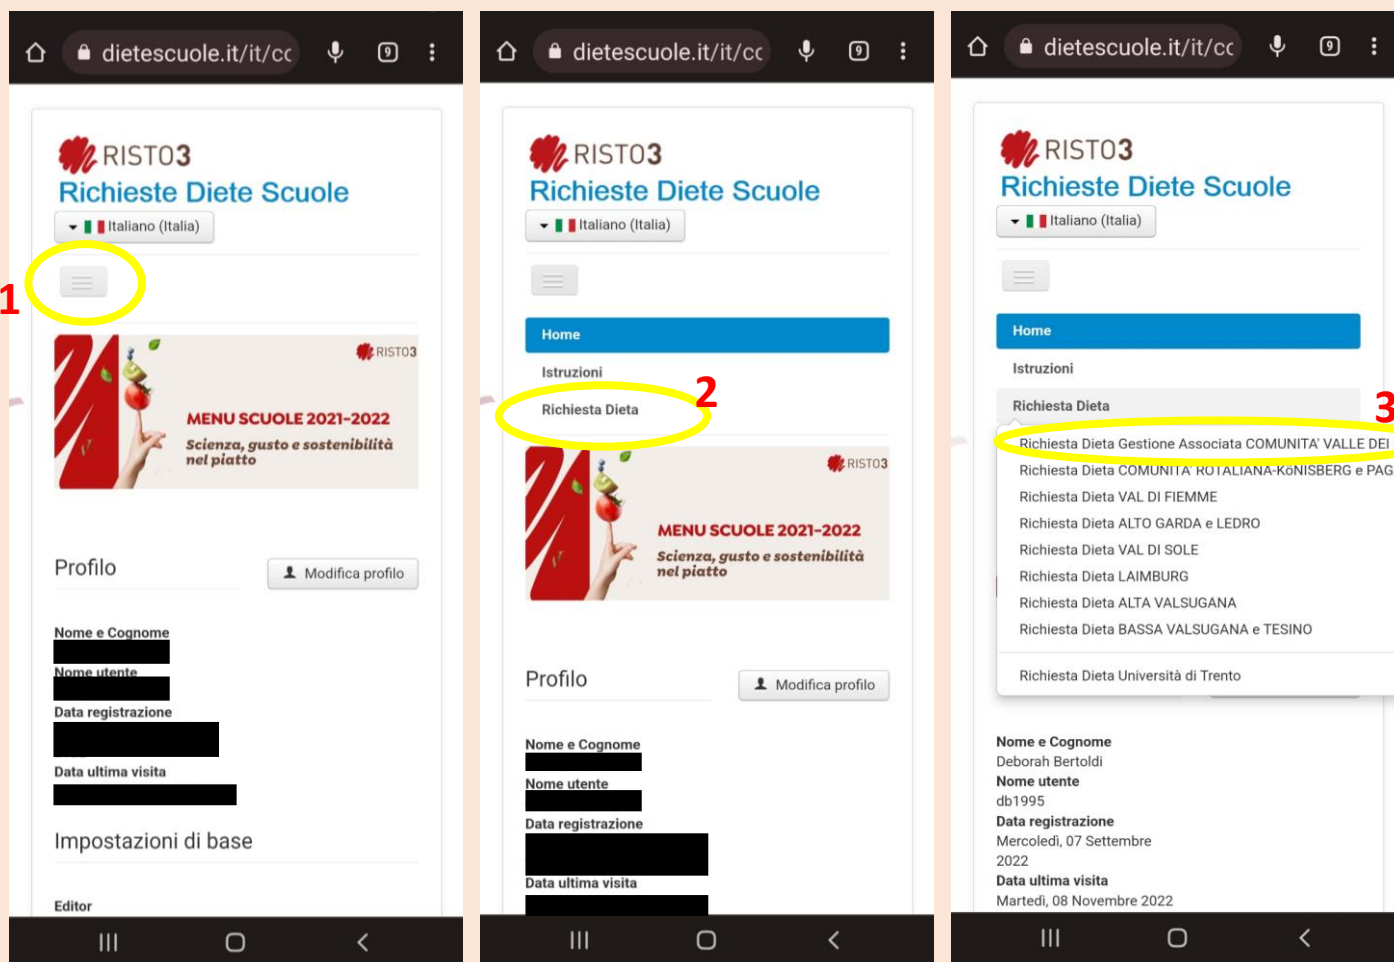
dietescuole.it/it/cc

RISTO3
Richieste Diete Scuole
Italiano (Italia)

1

RISTO3
MENU SCUOLE 2021-2022
Scienza, gusto e sostenibilità nel piatto

Profilo
Modifica profilo

Nome e Cognome
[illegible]
Nome utente
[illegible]
Data registrazione
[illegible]
Data ultima visita
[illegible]

Impostazioni di base

Editor

dietescuole.it/it/cc

RISTO3
Richieste Diete Scuole
Italiano (Italia)

Home
Istruzioni
Richiesta Dieta
2

RISTO3
MENU SCUOLE 2021-2022
Scienza, gusto e sostenibilità nel piatto

Profilo
Modifica profilo

Nome e Cognome
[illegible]
Nome utente
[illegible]
Data registrazione
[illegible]
Data ultima visita
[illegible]

dietescuole.it/it/cc

RISTO3
Richieste Diete Scuole
Italiano (Italia)

Home
Istruzioni
Richiesta Dieta
3
Richiesta Dieta Gestione Associata COMUNITA' VALLE DEI
Richiesta Dieta COMUNITA' ROTALIANA-KoNISBERG e PAG
Richiesta Dieta VAL DI FIEMME
Richiesta Dieta ALTO GARDA e LEDRO
Richiesta Dieta VAL DI SOLE
Richiesta Dieta LAIMBURG
Richiesta Dieta ALTA VALSUGANA
Richiesta Dieta BASSA VALSUGANA e TESINO
Richiesta Dieta Università di Trento

Nome e Cognome
Deborah Bertoldi
Nome utente
db1995
Data registrazione
Mercoledì, 07 Settembre 2022
Data ultima visita
Martedì, 08 Novembre 2022